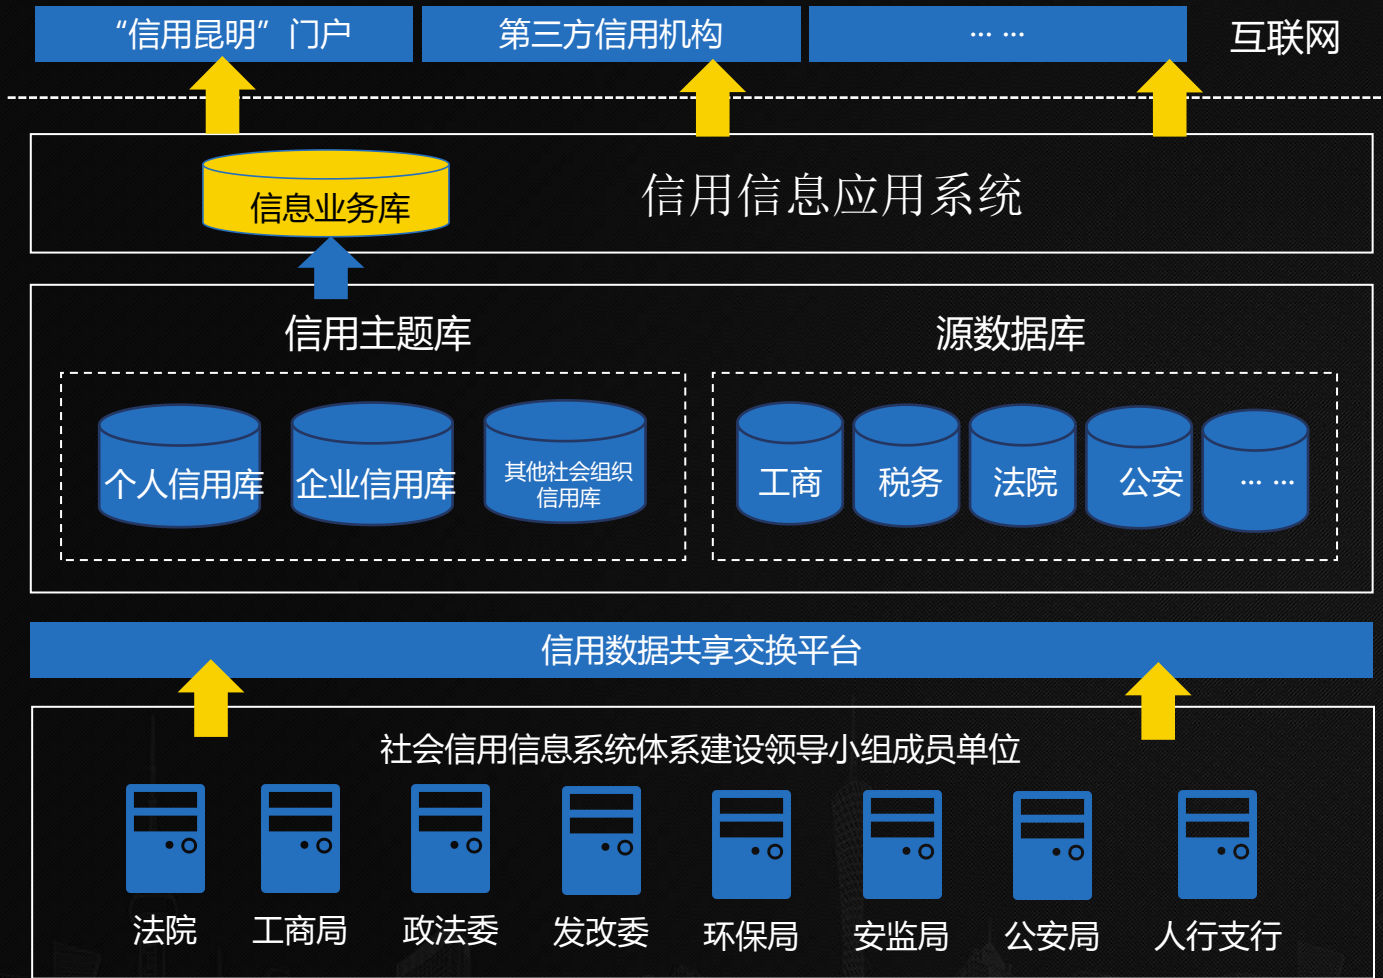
“信用昆明”门户

第三方信用机构

… …

互联网

信息业务库

信用信息应用系统

信用主题库

源数据库

个人信用库

企业信用库

其他社会组织信用库

工商

税务

法院

公安

… …

信用数据共享交换平台

社会信用信息系统体系建设领导小组成员单位

法院

工商局

政法委

发改委

环保局

安监局

公安局

人行支行